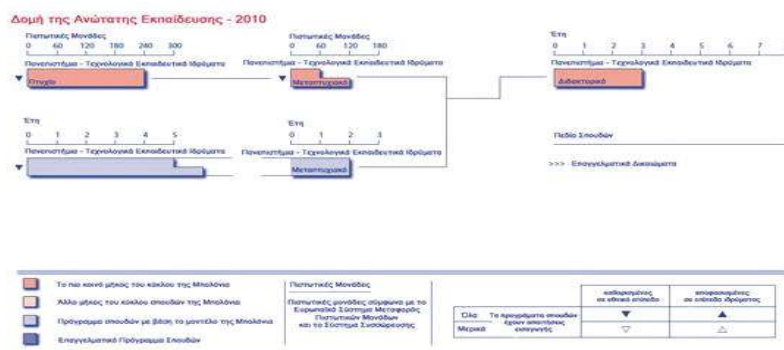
Δομή της Ανώτατης Εκπαίδευσης - 2010

Πιστωτικές Μονάδες
0 60 120 180 240 300
Πανεπιστήμια - Τεχνολογικά Εκπαιδευτικά Ιδρύματα
Πτυχίο

Πιστωτικές Μονάδες
0 60 120 180
Πανεπιστήμια - Τεχνολογικά Εκπαιδευτικά Ιδρύματα
Μεταπτυχιακό

Έτη
0 1 2 3 4 5 6 7
Πανεπιστήμια - Τεχνολογικά Εκπαιδευτικά Ιδρύματα
Διδακτορικό

Έτη
0 1 2 3 4 5
Πανεπιστήμια - Τεχνολογικά Εκπαιδευτικά Ιδρύματα

Έτη
0 1 2 3
Πανεπιστήμια - Τεχνολογικά Εκπαιδευτικά Ιδρύματα
Μεταπτυχιακό

Πεδίο Σπουδών

>>> Επαγγελματικά Δικαιώματα

Το πιο κοινό μήκος του κύκλου της Μπολόνια

Άλλο μήκος του κύκλου σπουδών της Μπολόνια

Πρόγραμμα σπουδών με βάση το μοντέλο της Μπολόνια

Επαγγελματικό Πρόγραμμα Σπουδών

Πιστωτικές Μονάδες

Πιστωτικές μονάδες σύμφωνα με το Ευρωπαϊκό Σύστημα Μεταφοράς Πιστωτικών Μονάδων και το Σύστημα Συσσώρευσης

| | | καθορισμένος σε εθνικό επίπεδο | αποφασισμένος σε επίπεδο ιδρύματος |
|---|---|---|---|
| Όλα | Τα προγράμματα σπουδών έχουν αποκτήσει εισαγωγής | ▼ | ▲ |
| Μερικά | | ▽ | △ |